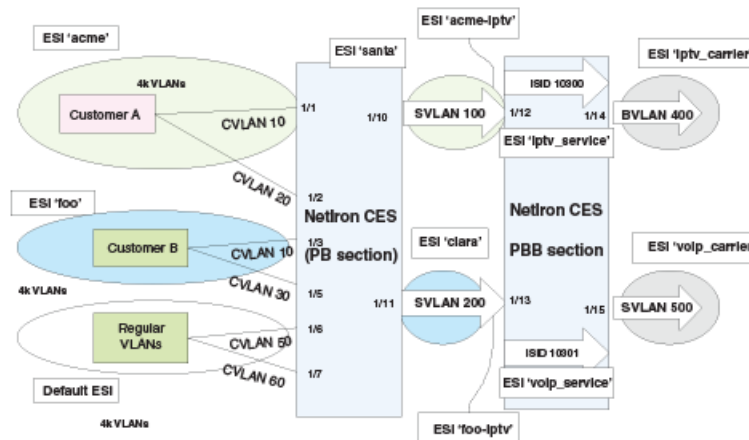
ESI 'acme'

4k VLANs

Customer A

CVLAN 10

CVLAN 20

ESI 'foo'

Customer B

CVLAN 10

CVLAN 30

4k VLANs

Regular VLANs

CVLAN 50

CVLAN 60

Default ESI

4k VLANs

ESI 'santa'

1/1

1/10

1/2

Netiron CES

1/3

(PB section)

1/5

1/11

1/6

1/7

ESI 'acme-iptv'

SVLAN 100

ESI 'clara'

SVLAN 200

ESI 'foo-iptv'

ISID 10300

1/12

1/14

ESI 'iptv_service'

Netiron CES

PBB section

1/13

1/15

ISID 10301

ESI 'voip_service'

ESI 'iptv_carrier

BVLAN 400

ESI 'voip_carrier

SVLAN 500